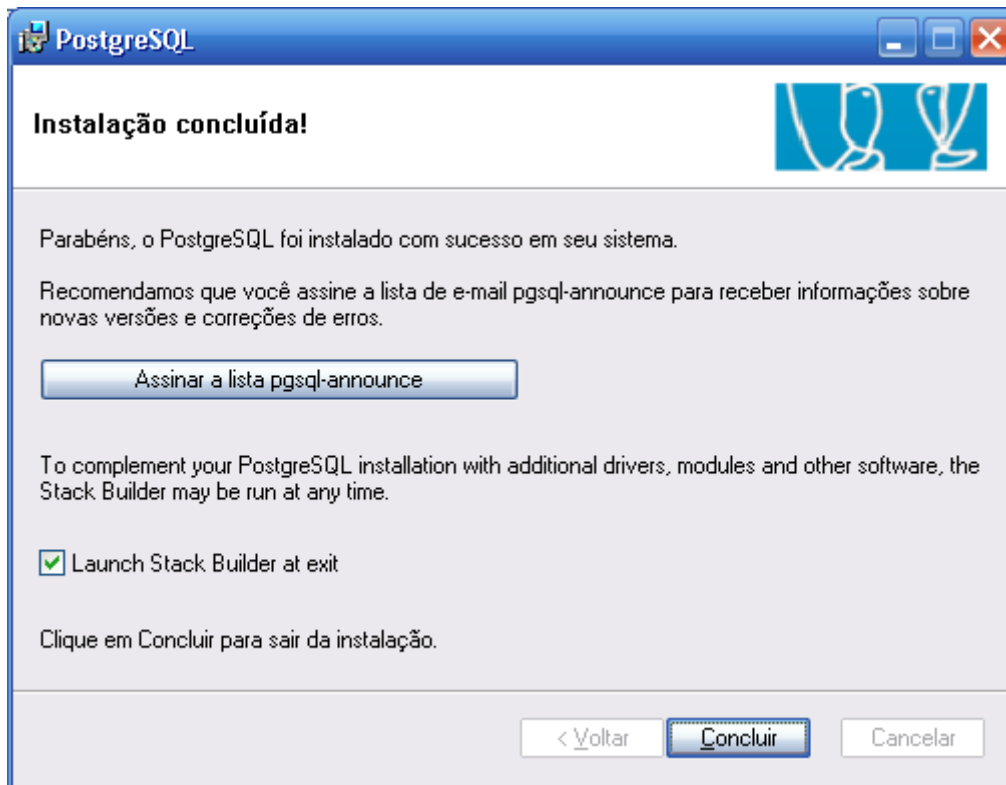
PostgreSQL

Instalação concluída!

Parabéns, o PostgreSQL foi instalado com sucesso em seu sistema.

Recomendamos que você assine a lista de e-mail pgsql-announce para receber informações sobre novas versões e correções de erros.

Assinar a lista pgsql-announce

To complement your PostgreSQL installation with additional drivers, modules and other software, the Stack Builder may be run at any time.

Launch Stack Builder at exit

Clique em Concluir para sair da instalação.

< Voltar Concluir Cancelar